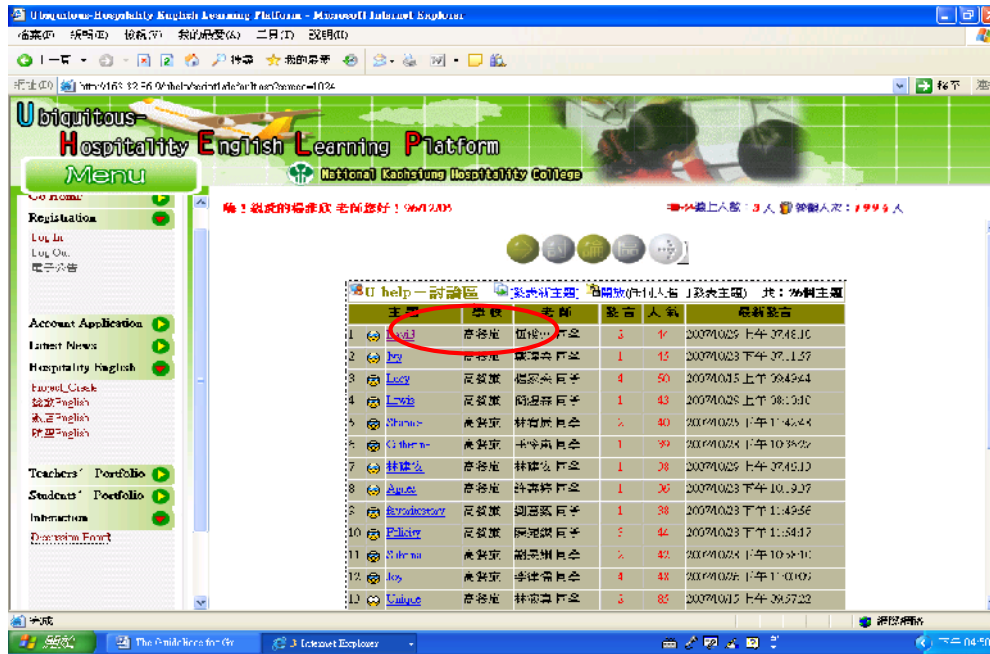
Ubiquitous-Hospitality English Learning Platform - Microsoft Internet Explorer

檔案(F) 編輯(E) 檢視(V) 我的最愛(A) 工具(T) 說明(H)

上一頁 搜尋 我的最愛

網址(D) http://163.32.56.9/thelp/scriptlab/write.asp?mmcr=1024

移至 連

Ubiquitous-Hospitality English Learning Platform

Menu

National Kaohsiung Hospitality College

Go Home

Registration

Log In
Log Out
電子公告

Account Application

Latest News

Hospitality English

Project_Circle
餐飲English
旅店English
航空English

Teachers' Portfolio

Students' Portfolio

Interaction

Discussion Board

嗨！親愛的 老師您好！96/12/05

線上人數：3 人 參觀人次：1999 人

U help 一 討論區 發表新主題 開放(作何人皆可發表主題) 共：26個主題

| | 主題 | 學校 | 老師 | 發言 | 人氣 | 最新發言 |
|---|---|---|---|---|---|---|
| 1 | Ivy3 | 高餐旅 | 何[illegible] 老師 | 3 | 17 | 2007/10/29 下午 07:48:10 |
| 2 | Ivy | 高餐旅 | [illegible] 老師 | 1 | 15 | 2007/10/23 下午 07:11:37 |
| 3 | Lucy | 高餐旅 | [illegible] 老師 | 4 | 50 | 2007/10/15 上午 09:49:44 |
| 4 | Lewis | 高餐旅 | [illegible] 老師 | 1 | 43 | 2007/10/23 下午 08:10:10 |
| 5 | Sharon | 高餐旅 | 林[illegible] 老師 | 3 | 40 | 2007/10/25 下午 11:42:44 |
| 6 | Catherine | 高餐旅 | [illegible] 老師 | 1 | 39 | 2007/10/24 下午 10:35:22 |
| 7 | 林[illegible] | 高餐旅 | 林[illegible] 老師 | 1 | 38 | 2007/10/23 下午 07:45:10 |
| 8 | Agnes | 高餐旅 | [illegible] 老師 | 1 | 36 | 2007/10/23 下午 10:19:37 |
| 9 | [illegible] | 高餐旅 | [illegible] 老師 | 1 | 38 | 2007/10/23 下午 11:49:56 |
| 10 | Felicity | 高餐旅 | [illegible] 老師 | 5 | 44 | 2007/10/23 下午 11:54:17 |
| 11 | Salena | 高餐旅 | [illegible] 老師 | 3 | 42 | 2007/10/24 下午 10:58:10 |
| 12 | Joy | 高餐旅 | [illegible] 老師 | 4 | 48 | 2007/10/25 下午 11:00:07 |
| 13 | Unique | 高餐旅 | 林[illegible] 老師 | 3 | 85 | 2007/10/15 上午 09:57:22 |

完成 網際網路

開始 The Guidelines for Gr 3 Internet Explorer 下午 04:50